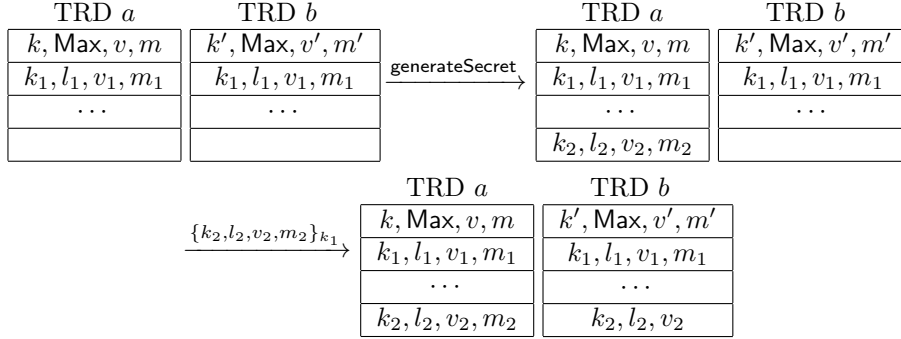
TRD $a$

| $k, \mathsf{Max}, v, m$ |
|---|
| $k_1, l_1, v_1, m_1$ |
| $\cdots$ |
| |

TRD $b$

| $k', \mathsf{Max}, v', m'$ |
|---|
| $k_1, l_1, v_1, m_1$ |
| $\cdots$ |
| |

$\xrightarrow{\mathsf{generateSecret}}$

TRD $a$

| $k, \mathsf{Max}, v, m$ |
|---|
| $k_1, l_1, v_1, m_1$ |
| $\cdots$ |
| $k_2, l_2, v_2, m_2$ |

TRD $b$

| $k', \mathsf{Max}, v', m'$ |
|---|
| $k_1, l_1, v_1, m_1$ |
| $\cdots$ |
| |

$\xrightarrow{\{k_2, l_2, v_2, m_2\}_{k_1}}$

TRD $a$

| $k, \mathsf{Max}, v, m$ |
|---|
| $k_1, l_1, v_1, m_1$ |
| $\cdots$ |
| $k_2, l_2, v_2, m_2$ |

TRD $b$

| $k', \mathsf{Max}, v', m'$ |
|---|
| $k_1, l_1, v_1, m_1$ |
| $\cdots$ |
| $k_2, l_2, v_2$ |